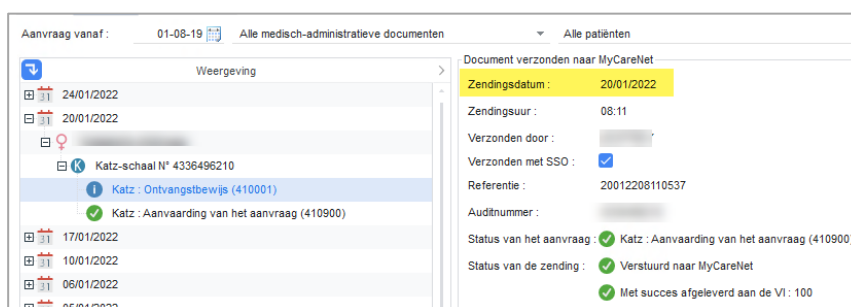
Aanvraag vanaf : 01-08-19 Alle medisch-administratieve documenten Alle patiënten

Weergeving

24/01/2022
20/01/2022
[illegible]
Katz-schaal N° 4336496210
Katz : Ontvangstbewijs (410001)
Katz : Aanvaarding van het aanvraag (410900)
17/01/2022
10/01/2022
06/01/2022
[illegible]

Document verzonden naar MyCareNet

Zendingsdatum : 20/01/2022

Zendingsuur : 08:11

Verzonden door : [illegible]

Verzonden met SSO :

Referentie : 20012208110537

Auditnummer : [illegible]

Status van het aanvraag : Katz : Aanvaarding van het aanvraag (410900)

Status van de zending : Verstuurd naar MyCareNet

Met succes afgeleverd aan de VI : 100